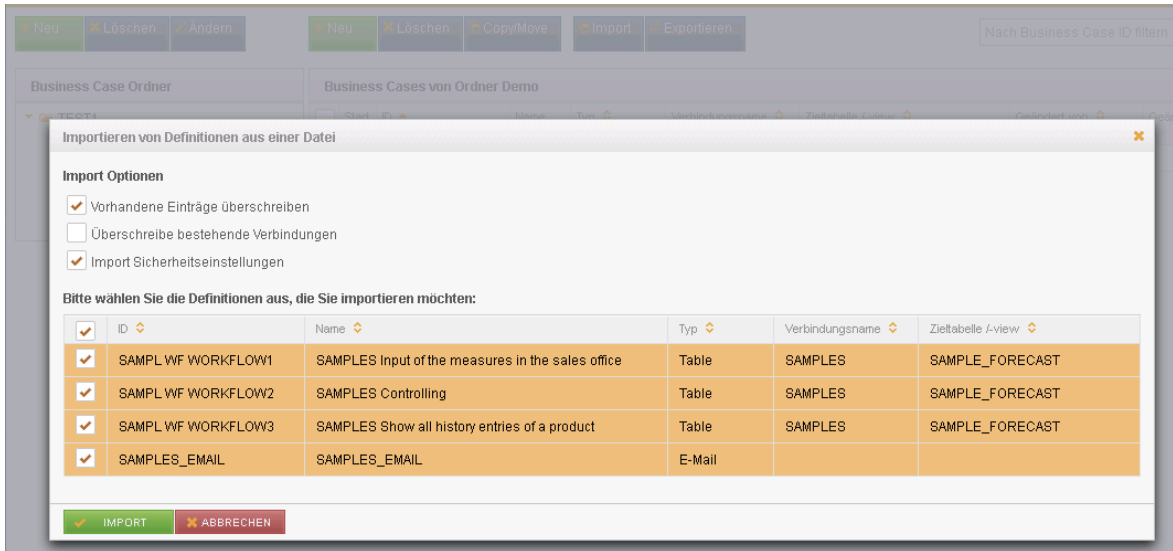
Neu Löschen Ändern Neu Löschen Copy/Move Import Exportieren Nach Business Case ID filtern

Business Case Ordner

Business Cases von Ordner Demo

TEST1

Importieren von Definitionen aus einer Datei

Import Optionen

Vorhandene Einträge überschreiben

Überschreibe bestehende Verbindungen

Import Sicherheitseinstellungen

Bitte wählen Sie die Definitionen aus, die Sie importieren möchten:

| | ID | Name | Typ | Verbindungsname | Zieltabelle /-view |
|---|---|---|---|---|---|
| ✔ | SAMPL WF WORKFLOW1 | SAMPLES Input of the measures in the sales office | Table | SAMPLES | SAMPLE_FORECAST |
| ✔ | SAMPL WF WORKFLOW2 | SAMPLES Controlling | Table | SAMPLES | SAMPLE_FORECAST |
| ✔ | SAMPL WF WORKFLOW3 | SAMPLES Show all history entries of a product | Table | SAMPLES | SAMPLE_FORECAST |
| ✔ | SAMPLES_EMAIL | SAMPLES_EMAIL | E-Mail | | |

IMPORT ABBRECHEN